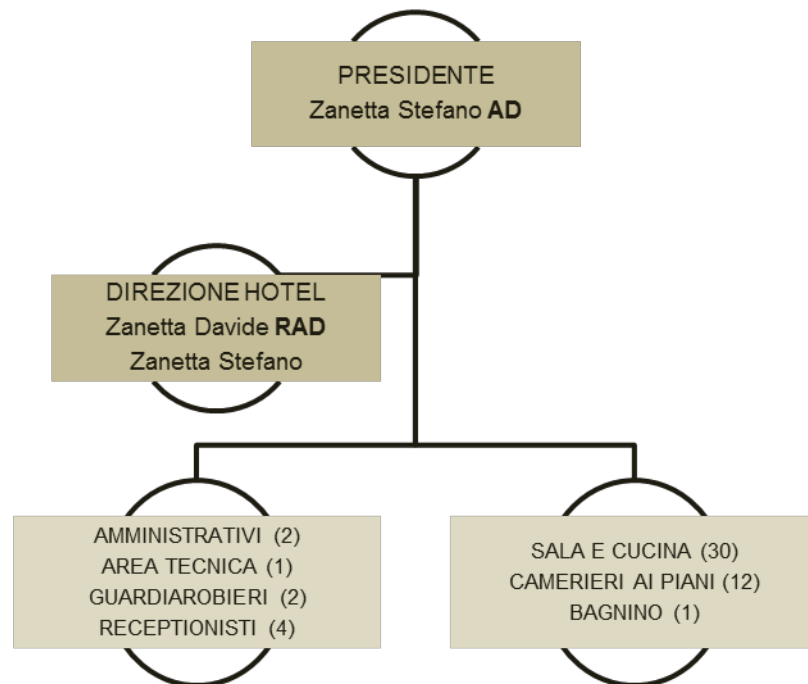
PRESIDENTE
Zanetta Stefano **AD**

DIREZIONE HOTEL
Zanetta Davide **RAD**
Zanetta Stefano

AMMINISTRATIVI (2)
AREA TECNICA (1)
GUARDIAROBIERI (2)
RECEPTIONISTI (4)

SALA E CUCINA (30)
CAMERIERI AI PIANI (12)
BAGNINO (1)